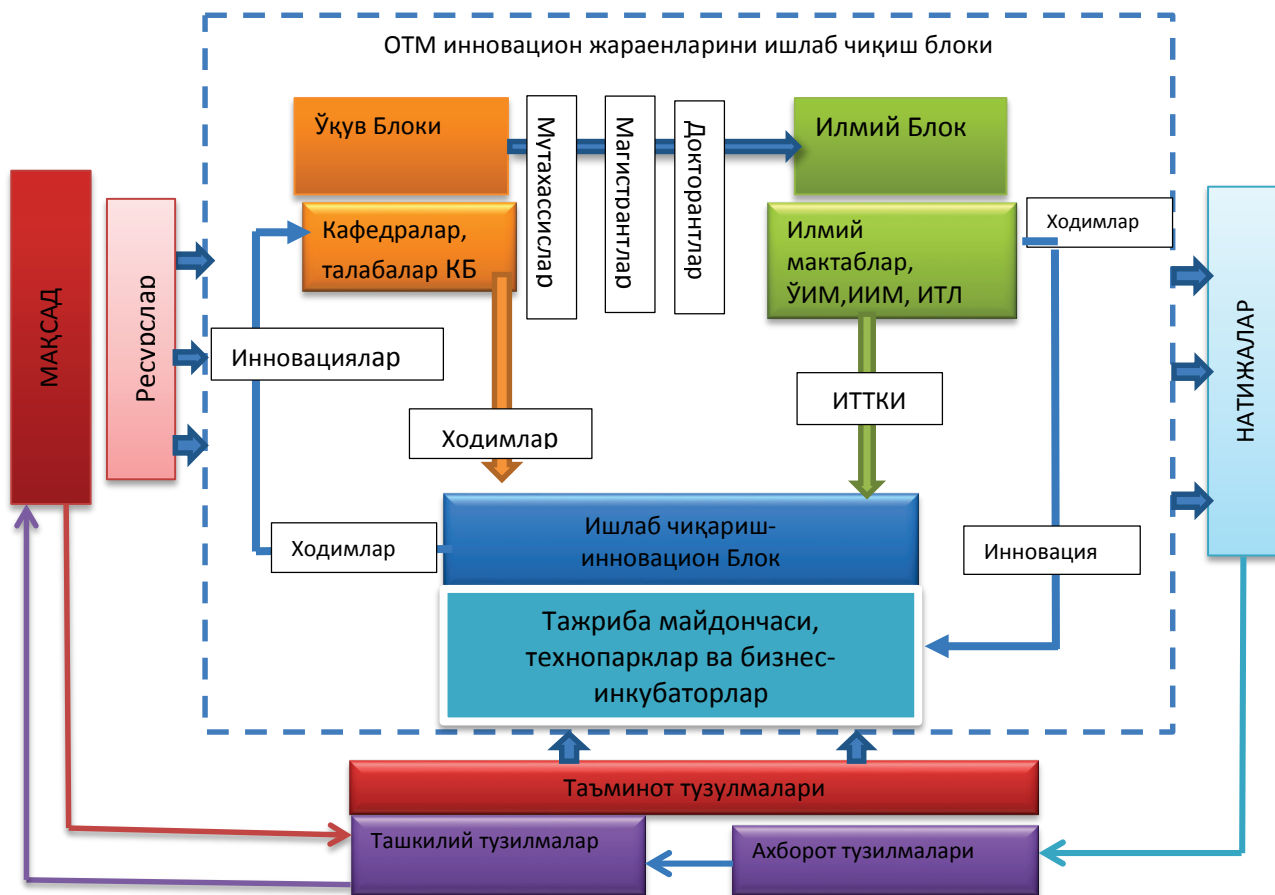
ОТМ инновацион жараенларини ишлаб чиқиш блоки

МАҚСАД

Ресурслар

Ўқув Блоки

Мутахассислар

Магистрантлар

Докторантлар

Илмий Блок

Кафедралар, талабалар КБ

Илмий мактаблар, ЎИМ,ИИМ, ИТЛ

Ходимлар

Инновациялар

ИТТКИ

Ходимлар

НАТИЖАЛАР

Ходимлар

Ишлаб чиқариш-инновацион Блок

Инновация

Тажриба майдончаси, технопарклар ва бизнес-инкубаторлар

Таъминот тузулмалари

Ташкилий тузилмалар

Ахборот тузилмалари